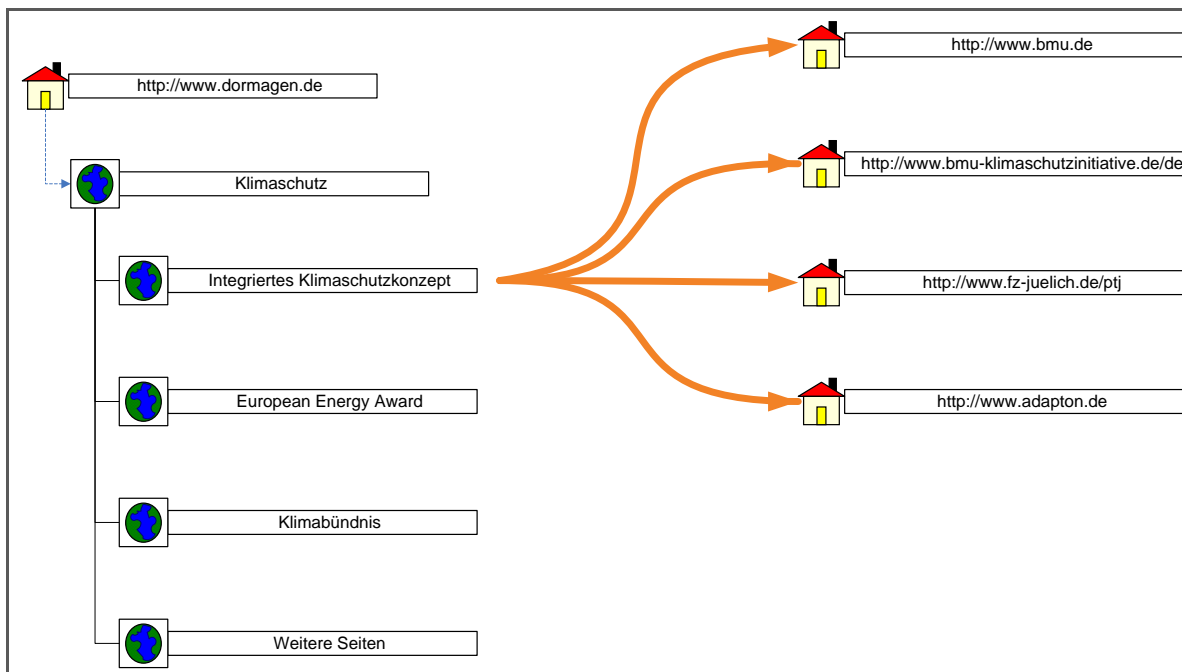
http://www.dormagen.de

Klimaschutz

Integriertes Klimaschutzkonzept

European Energy Award

Klimabündnis

Weitere Seiten

http://www.bmu.de

http://www.bmu-klimaschutzinitiative.de/de

http://www.fz-juelich.de/ptj

http://www.adapton.de